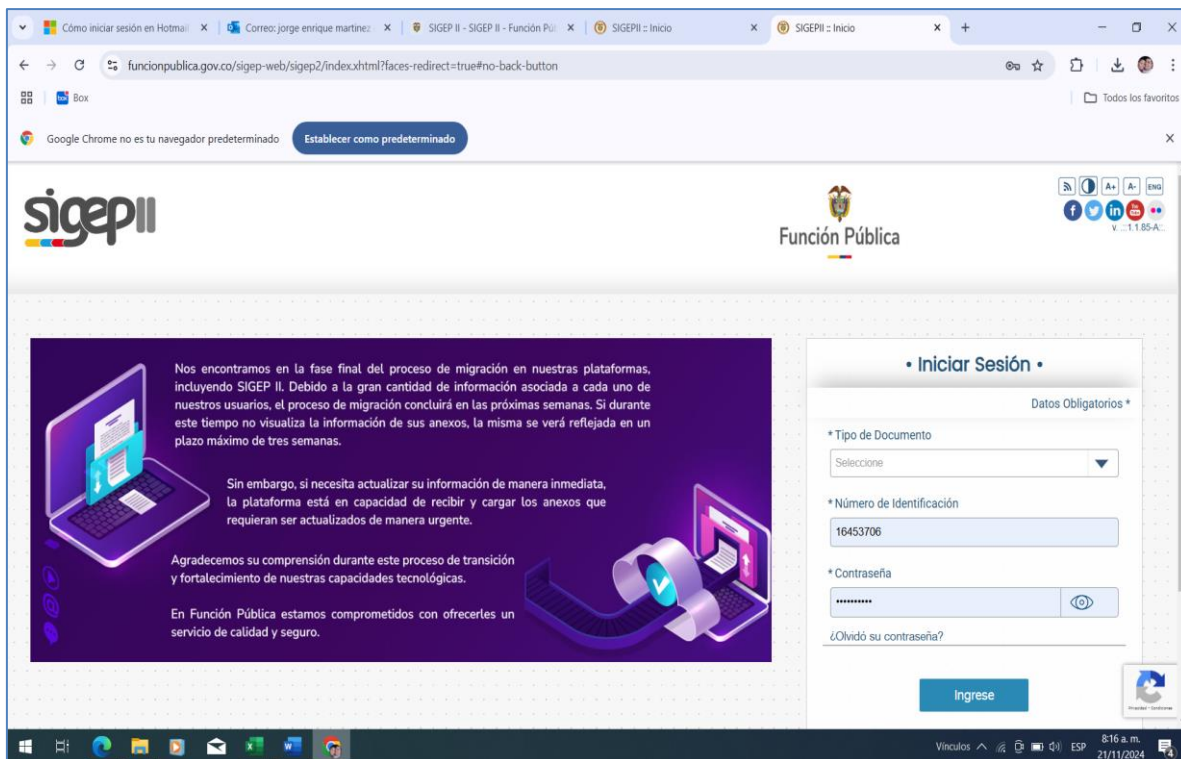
Cómo iniciar sesión en Hotmail ×
Correo: jorge enrique martinez ×
SIGEP II - SIGEP II - Función Pú ×
SIGEPII :: Inicio ×
SIGEPII :: Inicio ×

funcionpublica.gov.co/sigep-web/sigep2/index.xhtml?faces-redirect=true#no-back-button

Box
Todos los favoritos

Google Chrome no es tu navegador predeterminado
Establecer como predeterminado

sigepII

Función Pública

A+ A- ENG
v. ::1.1.85-A::

Nos encontramos en la fase final del proceso de migración en nuestras plataformas, incluyendo SIGEP II. Debido a la gran cantidad de información asociada a cada uno de nuestros usuarios, el proceso de migración concluirá en las próximas semanas. Si durante este tiempo no visualiza la información de sus anexos, la misma se verá reflejada en un plazo máximo de tres semanas.

Sin embargo, si necesita actualizar su información de manera inmediata, la plataforma está en capacidad de recibir y cargar los anexos que requieran ser actualizados de manera urgente.

Agradecemos su comprensión durante este proceso de transición y fortalecimiento de nuestras capacidades tecnológicas.

En Función Pública estamos comprometidos con ofrecerles un servicio de calidad y seguro.

• Iniciar Sesión •

Datos Obligatorios *

* Tipo de Documento
Seleccione

* Número de Identificación
16453706

* Contraseña
••••••••••

¿Olvidó su contraseña?

Ingrese

Vínculos ESP 8:16 a. m. 21/11/2024